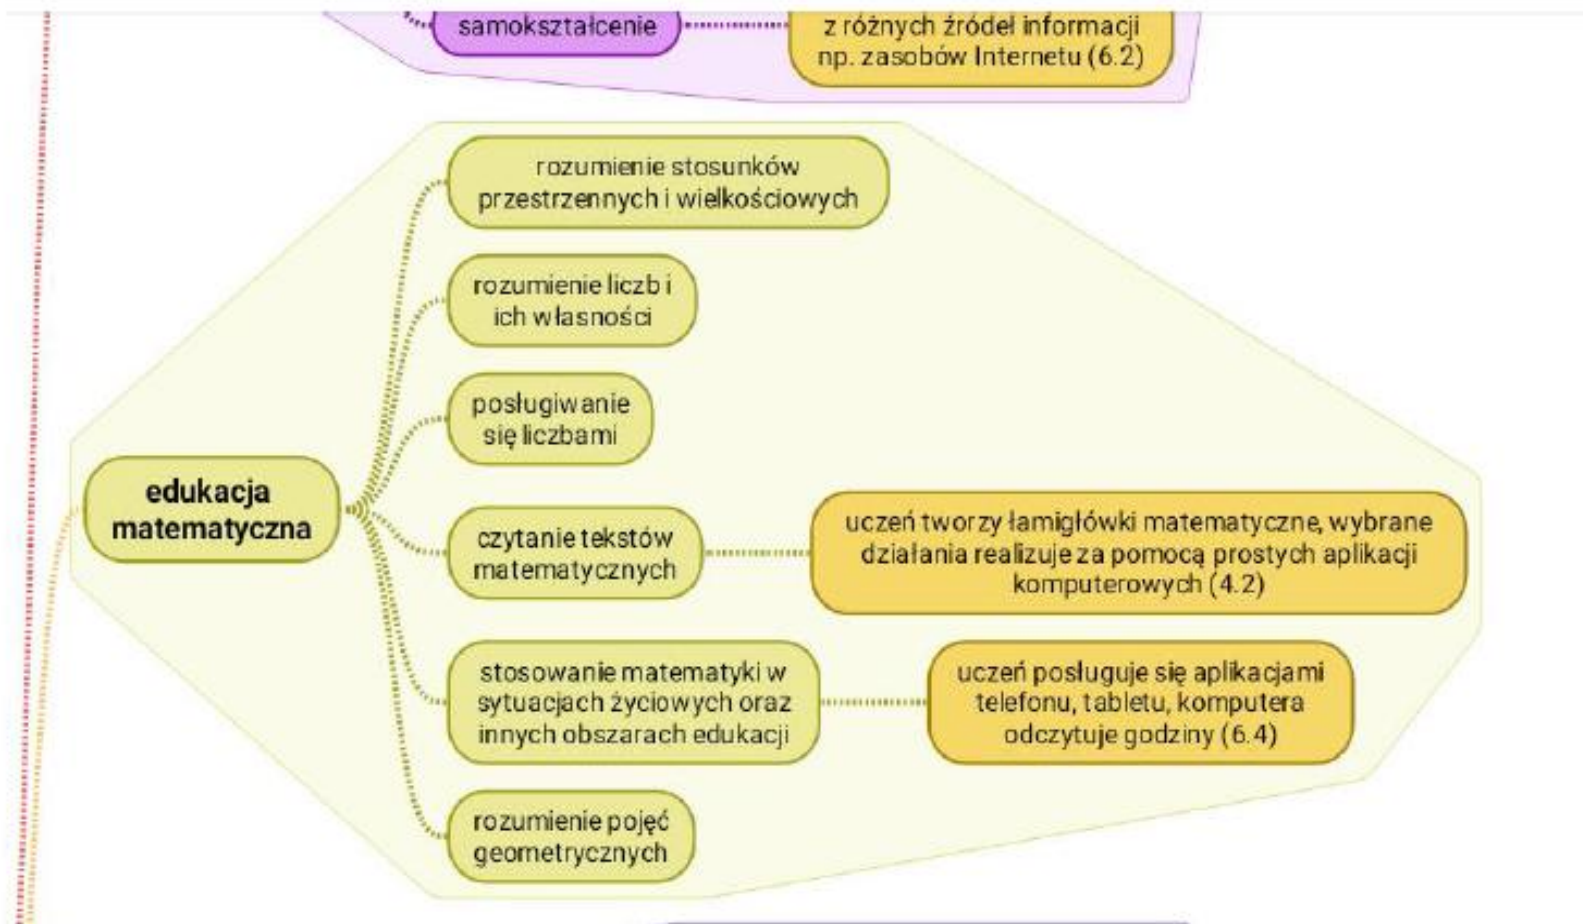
samokształcenie

z różnych źródeł informacji np. zasobów Internetu (6.2)

edukacja matematyczna

rozumienie stosunków przestrzennych i wielkościowych

rozumienie liczb i ich własności

posługiwanie się liczbami

czytanie tekstów matematycznych

uczeń tworzy łamigłówki matematyczne, wybrane działania realizuje za pomocą prostych aplikacji komputerowych (4.2)

stosowanie matematyki w sytuacjach życiowych oraz innych obszarach edukacji

uczeń posługuje się aplikacjami telefonu, tabletu, komputera odczytuje godziny (6.4)

rozumienie pojęć geometrycznych